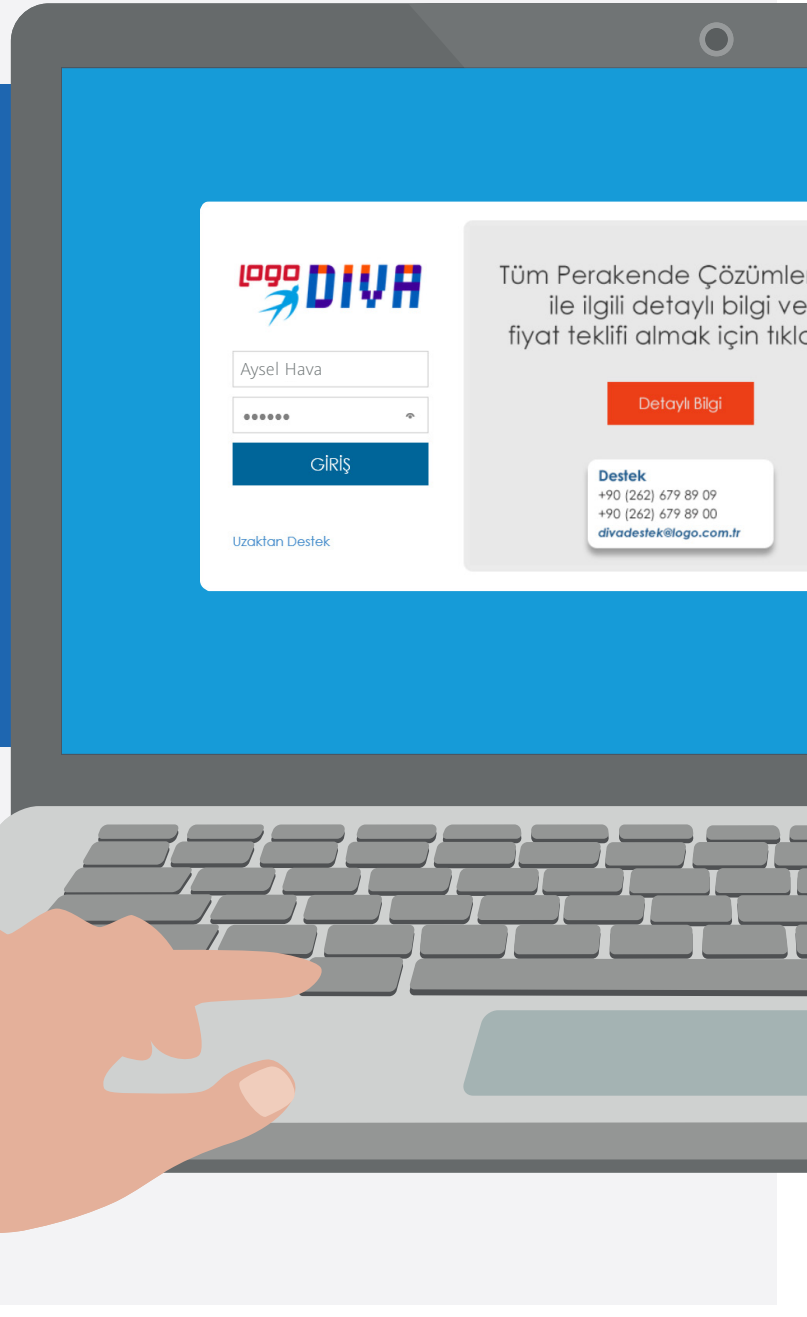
logo DIVA

Aysel Hava

••••••

GİRİŞ

Uzaktan Destek

Tüm Perakende Çözümle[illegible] ile ilgili detaylı bilgi ve fiyat teklifi almak için tıkl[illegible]

Detaylı Bilgi

Destek
+90 (262) 679 89 09
+90 (262) 679 89 00
divadestek@logo.com.tr